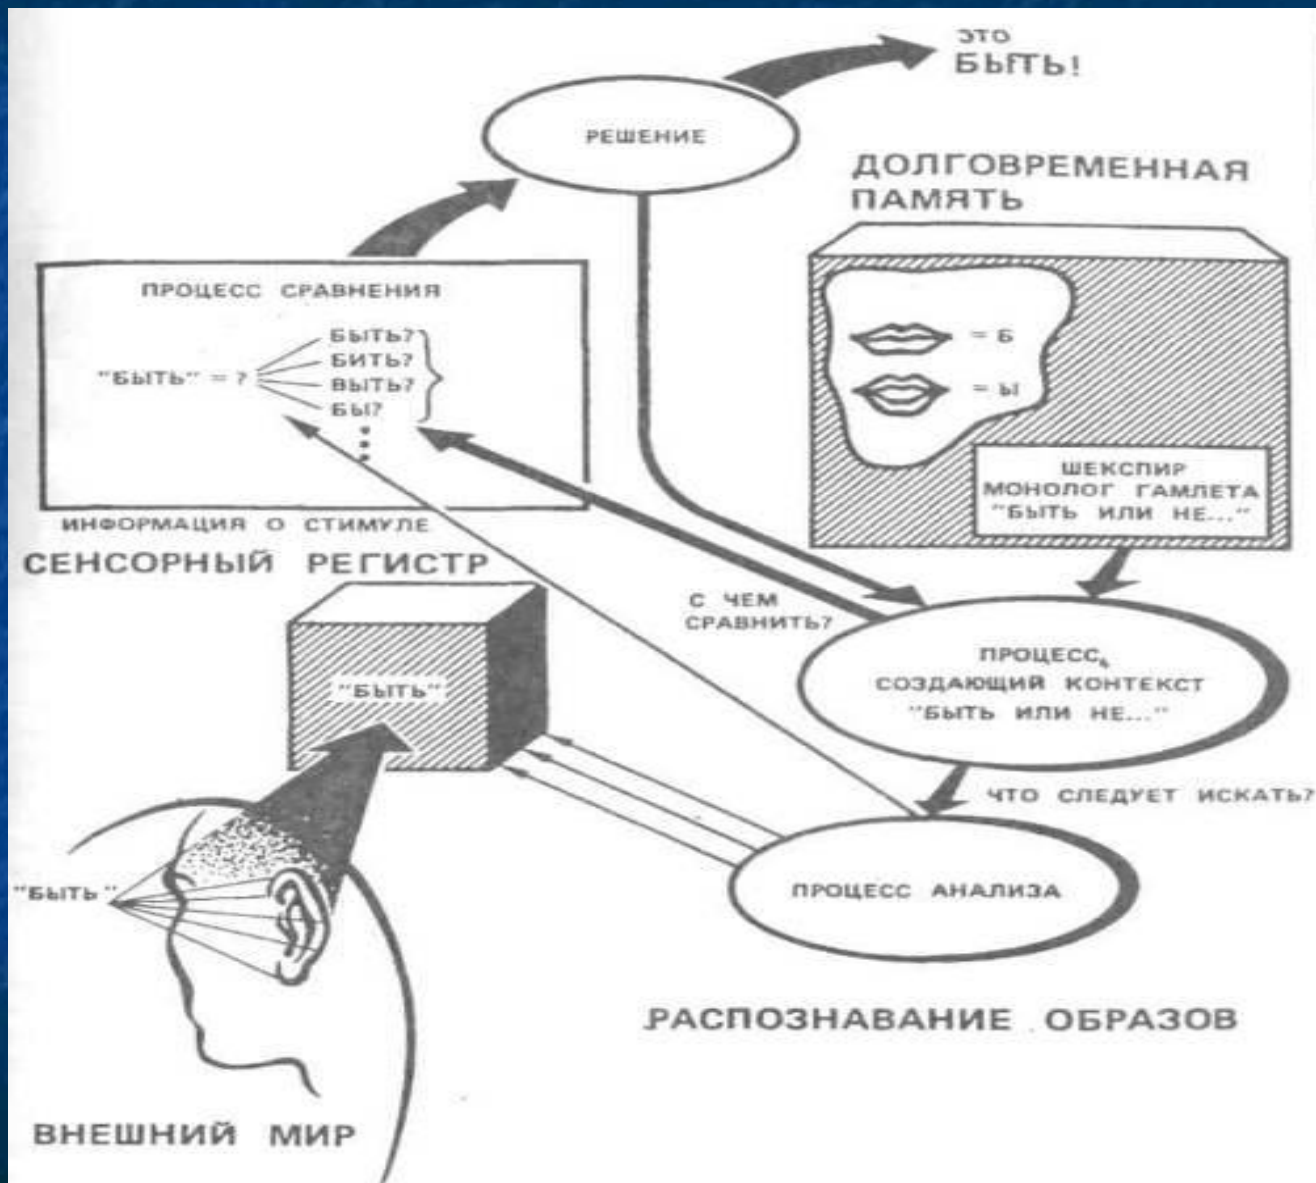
ЭТО
БЫТЬ!

РЕШЕНИЕ

ДОЛГОВРЕМЕННАЯ
ПАМЯТЬ

ПРОЦЕСС СРАВНЕНИЯ

"БЫТЬ" = ?

БЫТЬ?
БИТЬ?
ВЫТЬ?
БЫ?

= Б

= Ы

ШЕКСПИР
МОНОЛОГ ГАМЛЕТА
"БЫТЬ ИЛИ НЕ..."

ИНФОРМАЦИЯ О СТИМУЛЕ

СЕНСОРНЫЙ РЕГИСТР

С ЧЕМ
СРАВНИТЬ?

"БЫТЬ"

ПРОЦЕСС,
СОЗДАЮЩИЙ КОНТЕКСТ
"БЫТЬ ИЛИ НЕ..."

ЧТО СЛЕДУЕТ ИСКАТЬ?

"БЫТЬ"

ПРОЦЕСС АНАЛИЗА

РАСПОЗНАВАНИЕ ОБРАЗОВ

ВНЕШНИЙ МИР